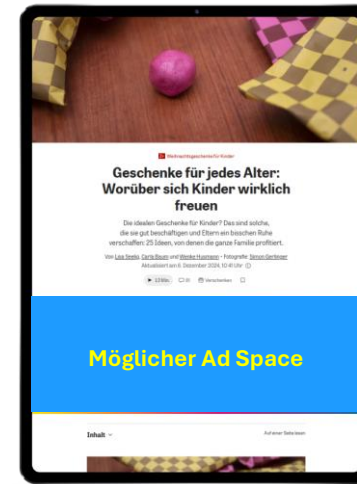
Weihnachtsgeschenke für Kinder

Geschenke für jedes Alter: Worüber sich Kinder wirklich freuen

Die idealen Geschenke für Kinder? Das sind solche, die sie gut beschäftigen und Eltern ein bisschen Ruhe verschaffen: 25 Ideen, von denen die ganze Familie profitiert.

Von Lisa Seelig, Carla Baum und Wenke Husmann · Fotografie: Simon Gerlinger
Aktualisiert am 6. Dezember 2024, 10:41 Uhr

13 Min. 10 Verschenken

Möglicher Ad Space

Inhalt

Auf einer Seite lesen